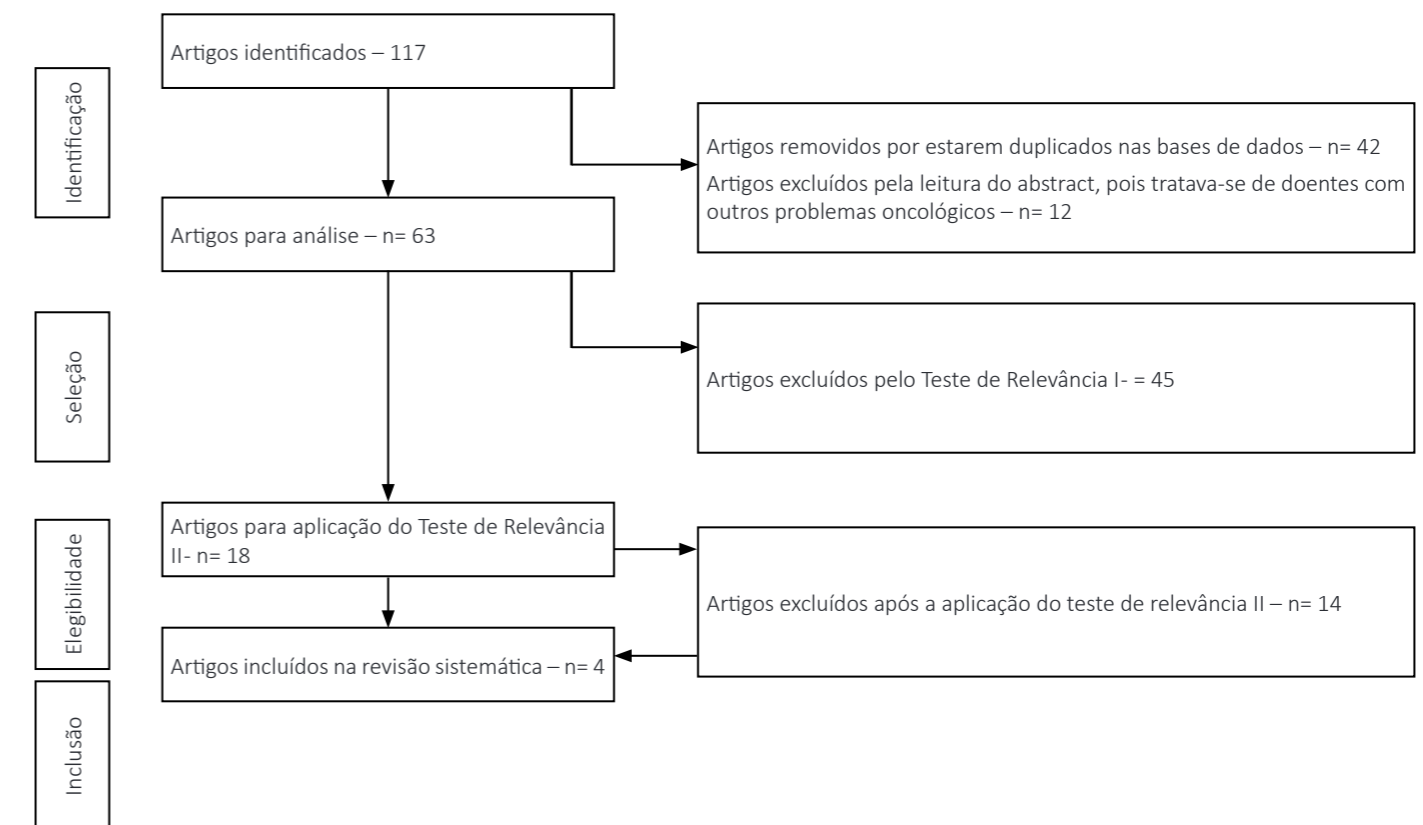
Identificação

Artigos identificados – 117

Artigos removidos por estarem duplicados nas bases de dados – n= 42

Artigos excluídos pela leitura do abstract, pois tratava-se de doentes com outros problemas oncológicos – n= 12

Artigos para análise – n= 63

Seleção

Artigos excluídos pelo Teste de Relevância I- = 45

Elegibilidade

Artigos para aplicação do Teste de Relevância II- n= 18

Artigos excluídos após a aplicação do teste de relevância II – n= 14

Artigos incluídos na revisão sistemática – n= 4

Inclusão